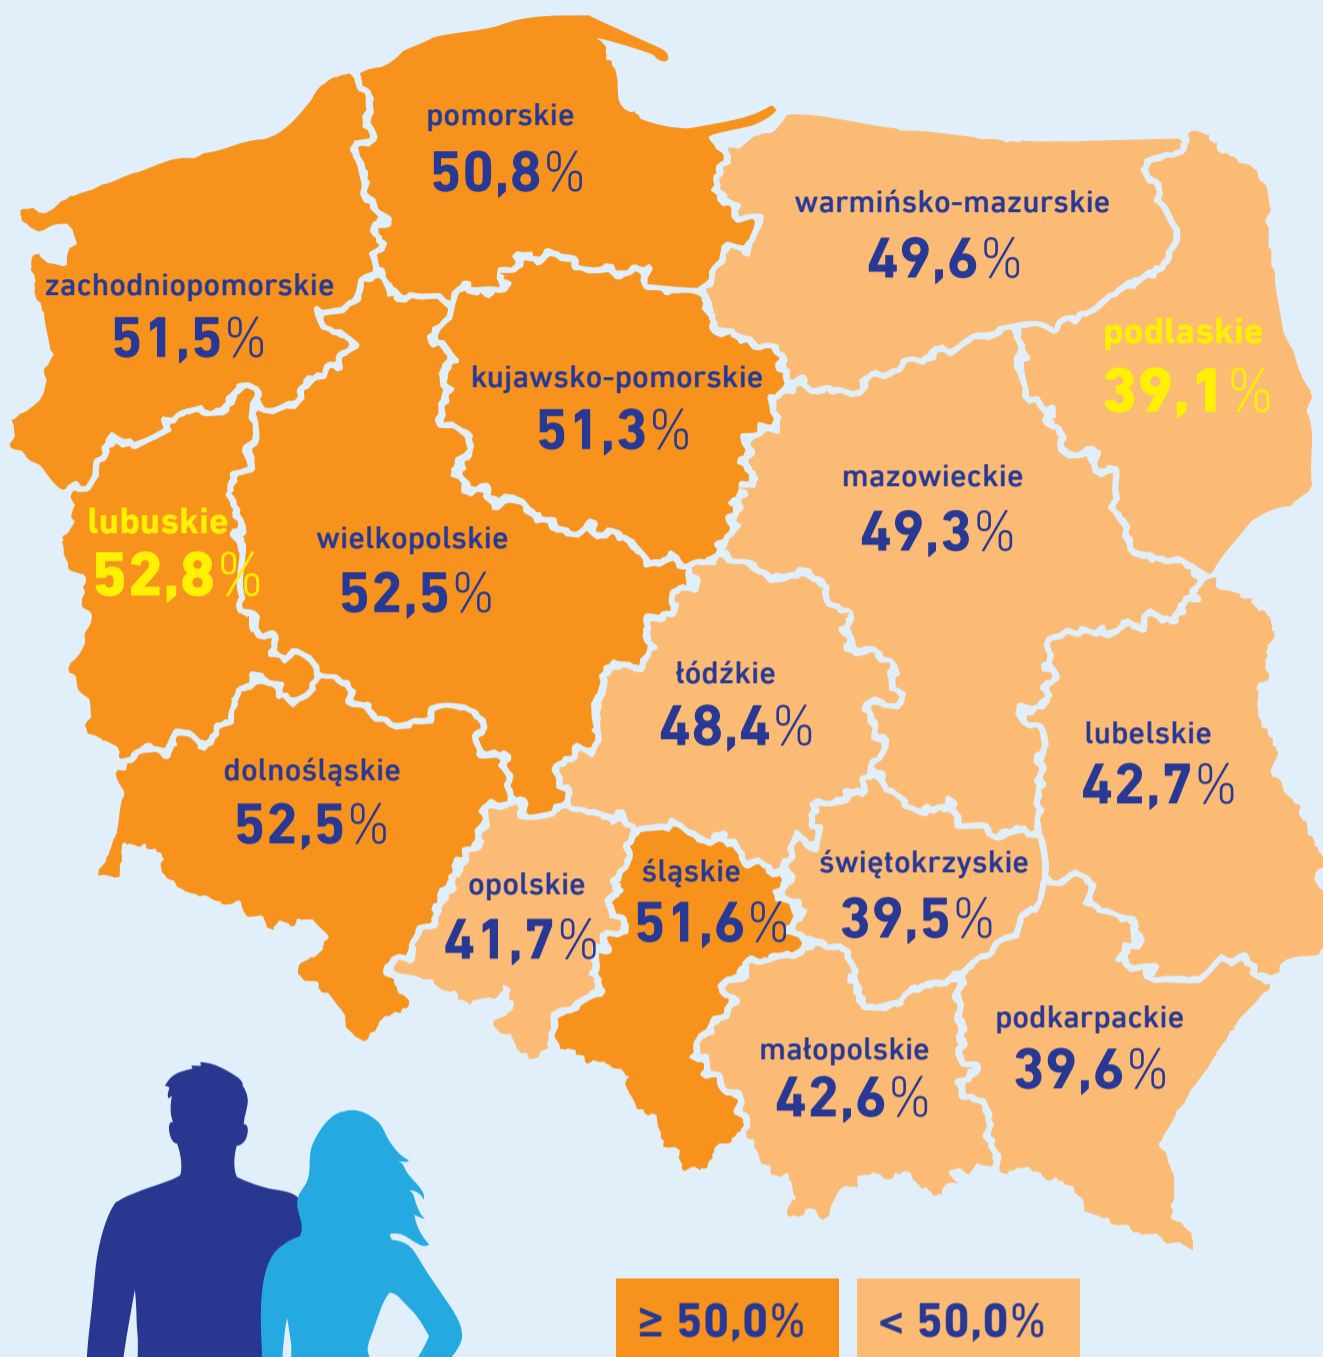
pomorskie
50,8%

warmińsko-mazurskie
49,6%

zachodniopomorskie
51,5%

podlaskie
39,1%

kujawsko-pomorskie
51,3%

mazowieckie
49,3%

lubuskie
52,8%

wielkopolskie
52,5%

łódźkie
48,4%

lubelskie
42,7%

dolnośląskie
52,5%

opolskie
41,7%

śląskie
51,6%

świętokrzyskie
39,5%

podkarpackie
39,6%

małopolskie
42,6%

≥ 50,0%

< 50,0%